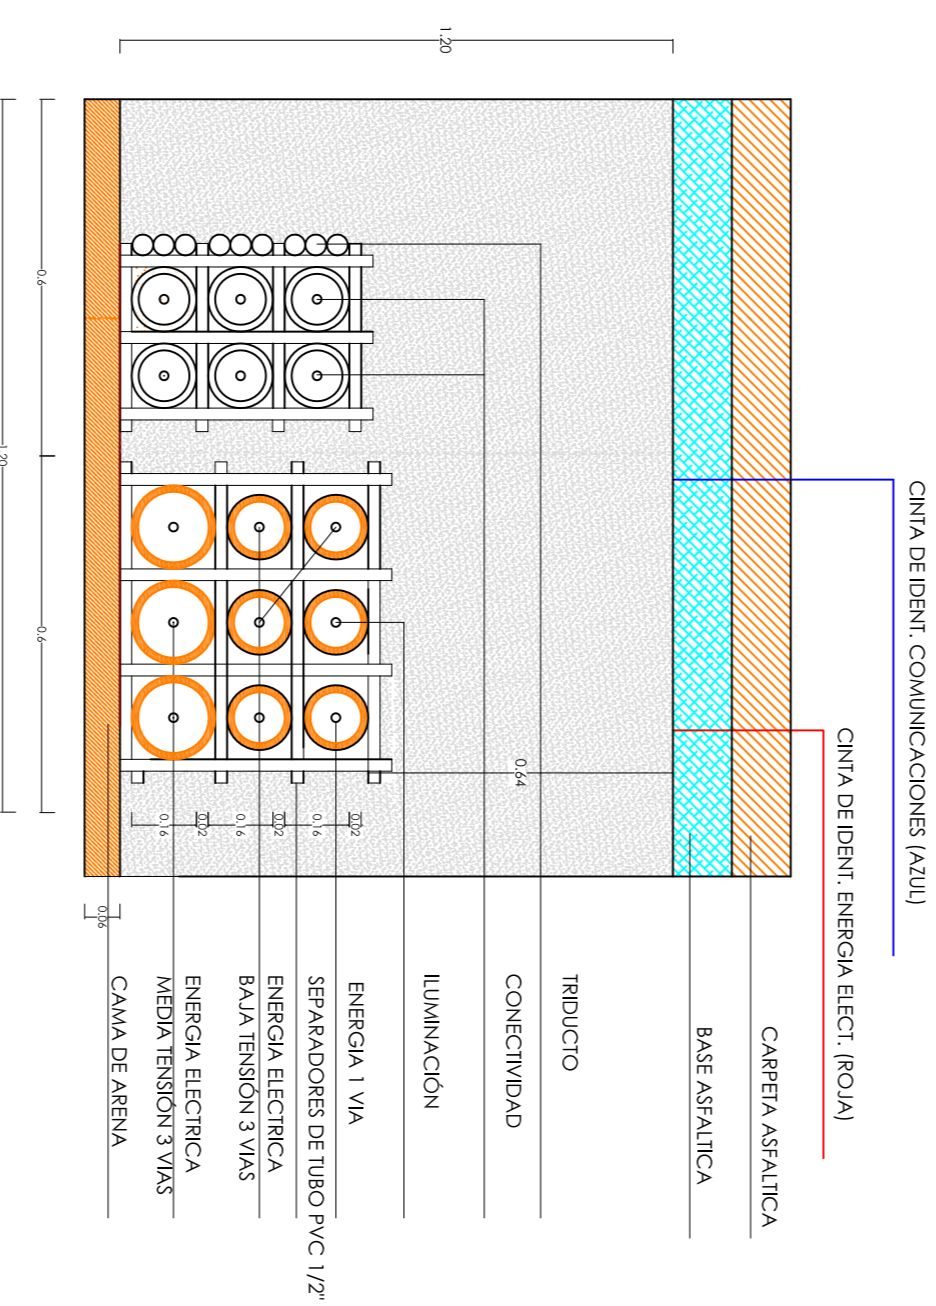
1.20

0.6

1.20

0.6

CINTA DE IDENT. COMUNICACIONES (AZUL)

CINTA DE IDENT. ENERGIA ELECT. (ROJA)

CARPETA ASFALTICA

BASE ASFALTICA

TRIDUCTO

CONECTIVIDAD

ILUMINACIÓN

ENERGIA 1 VIA

SEPARADORES DE TUBO PVC 1/2"

ENERGIA ELECTRICA BAJA TENSIÓN 3 VIAS

ENERGIA ELECTRICA MEDIA TENSIÓN 3 VIAS

CAMA DE ARENA

0.64

0.16

0.02

0.16

0.02

0.16

0.02

0.06